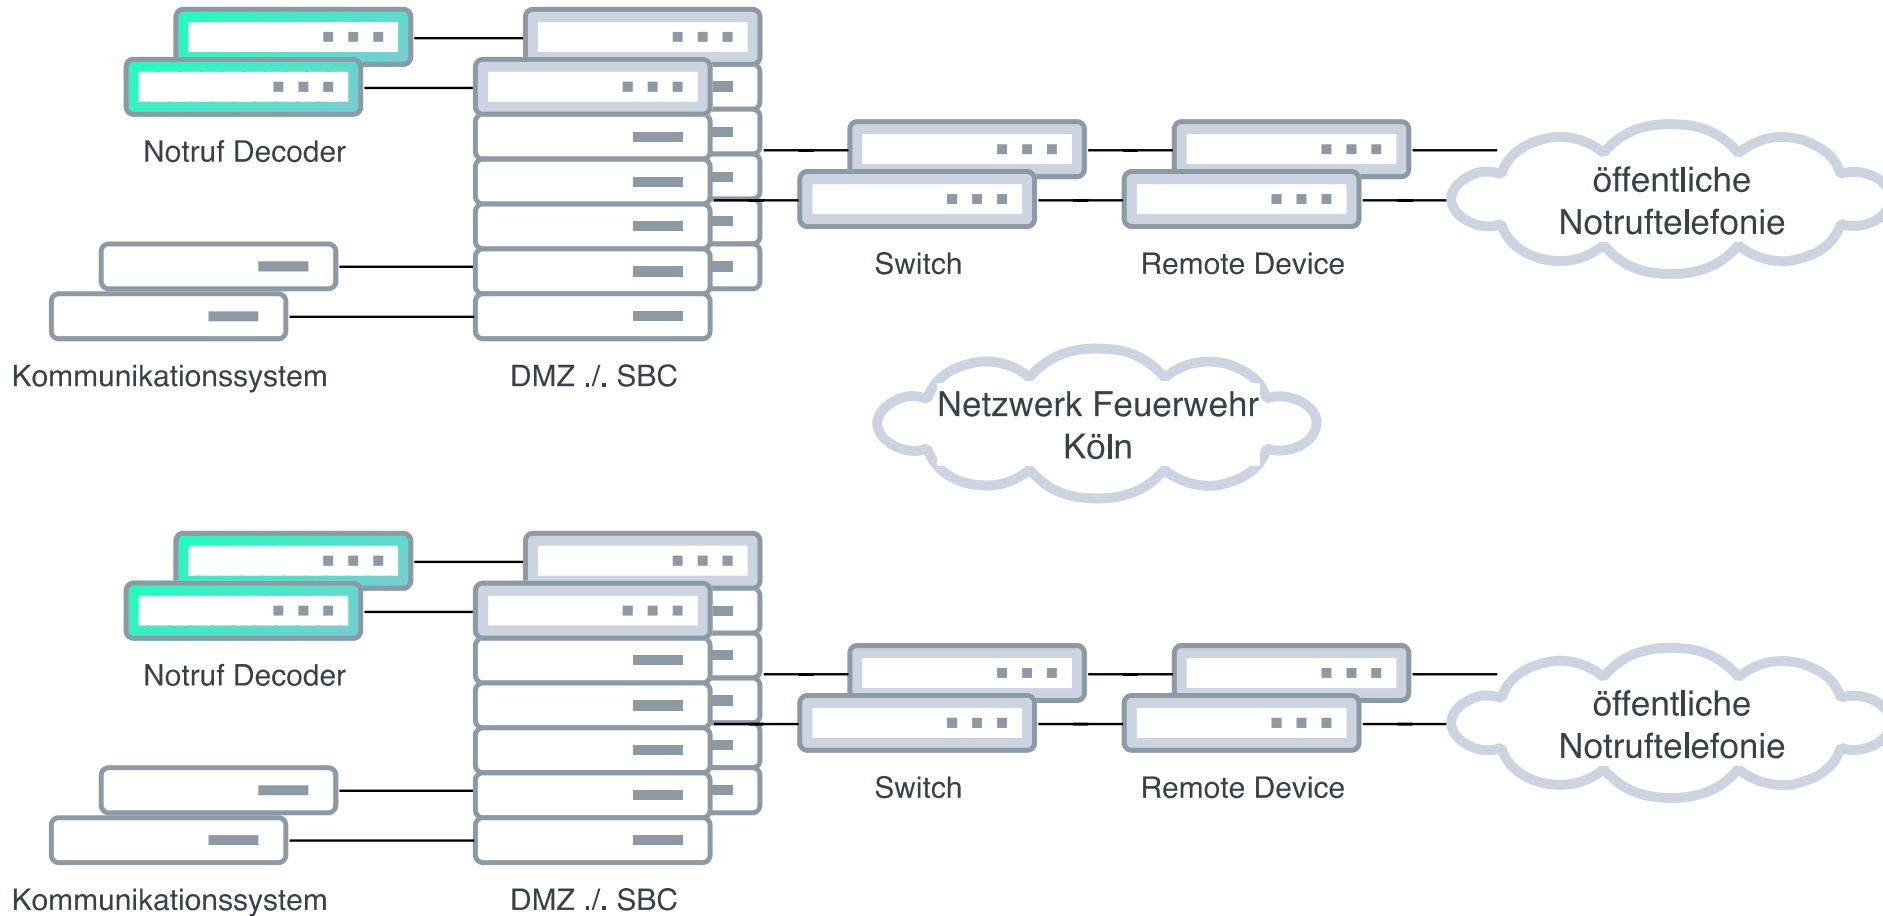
Notruf Decoder

Kommunikationssystem

DMZ ./. SBC

Switch

Remote Device

öffentliche Notruftelefonie

Netzwerk Feuerwehr Köln

Notruf Decoder

Kommunikationssystem

DMZ ./. SBC

Switch

Remote Device

öffentliche Notruftelefonie